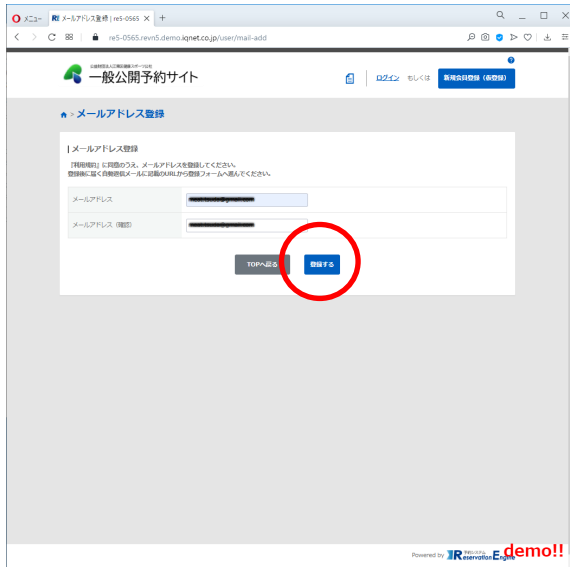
メニュー
メールアドレス登録 | re5-0565
re5-0565.revn5.demo.iqnet.co.jp/user/mail-add

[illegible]
一般公開予約サイト
ログイン もしくは 新規会員登録（仮登録）

> メールアドレス登録

| メールアドレス登録

『利用規約』に同意のうえ、メールアドレスを登録してください。
登録後に届く自動返信メールに記載のURLから登録フォームへ進んでください。

| | |
|---|---|
| メールアドレス | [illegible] |
| メールアドレス（確認） | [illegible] |

TOPへ戻る
登録する

Powered by Reservation Engine demo!!